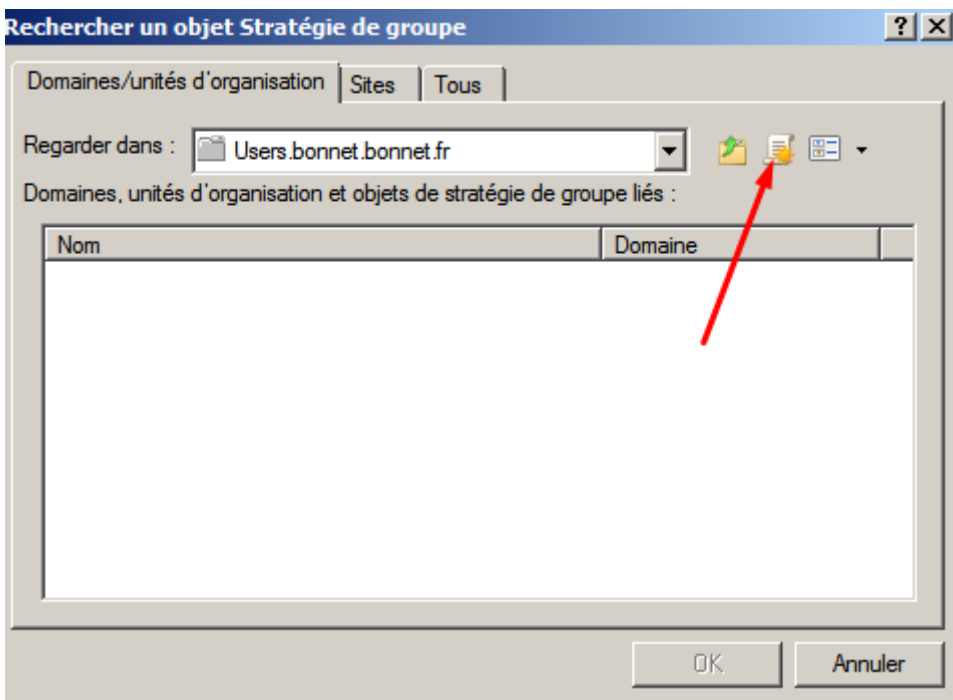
Rechercher un objet Stratégie de groupe

?

X

Domaines/unités d'organisation

Sites

Tous

Regarder dans :

Users.bonnet.bonnet.fr

Domaines, unités d'organisation et objets de stratégie de groupe liés :

| Nom | Domaine |
|---|---|

OK

Annuler